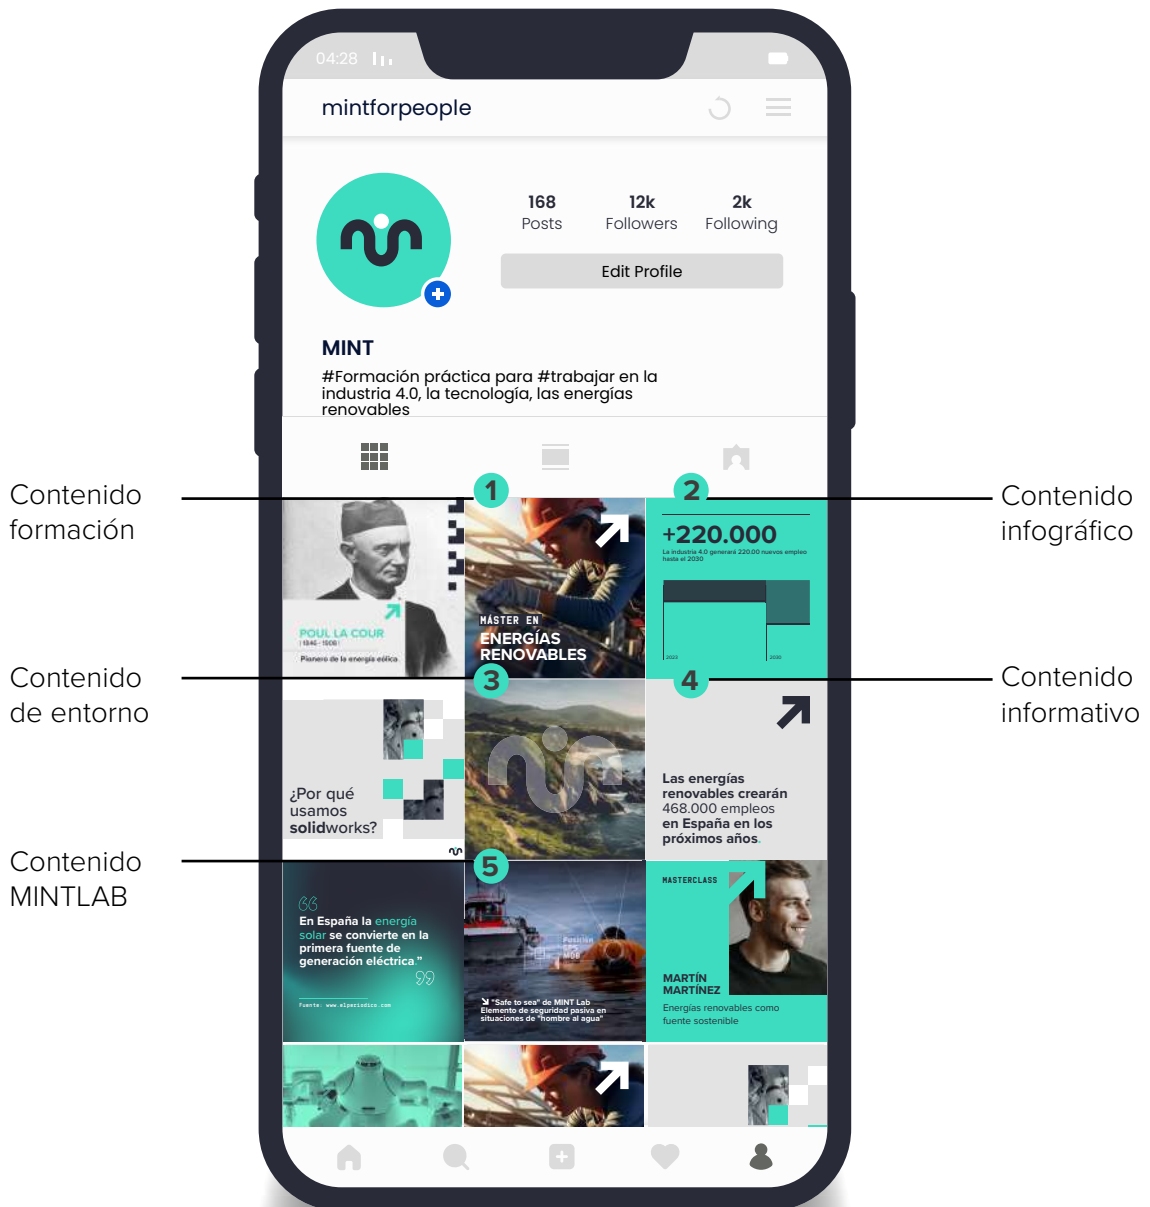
04:28

mintforpeople

168
Posts

12k
Followers

2k
Following

Edit Profile

MINT

#Formación práctica para #trabajar en la industria 4.0, la tecnología, las energías renovables

Contenido formación

1

2

Contenido infográfico

POUL LA COUR
1846 - 1908
Pionero de la energía eólica

MÁSTER EN
ENERGÍAS RENOVABLES

+220.000
La industria 4.0 generará 220.00 nuevos empleo hasta el 2030

2023

2030

Contenido de entorno

3

4

Contenido informativo

¿Por qué usamos solidworks?

Las energías renovables crearán 468.000 empleos en España en los próximos años.

Contenido MINTLAB

5

En España la energía solar se convierte en la primera fuente de generación eléctrica

Fuente: www.elperiodico.com

"Safe to sea" de MINT Lab
Elemento de seguridad pasiva en situaciones de "hombre al agua"

MASTERCLASS

MARTÍN MARTÍNEZ
Energías renovables como fuente sostenible